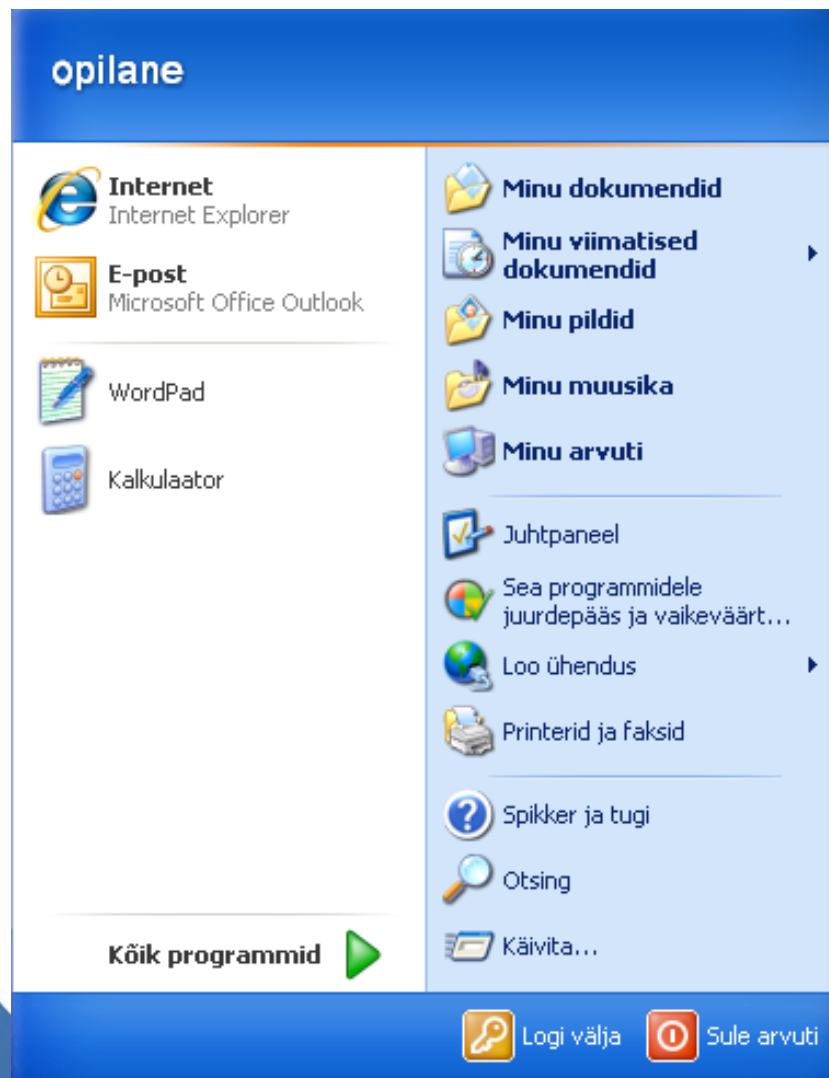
opilane

Internet
Internet Explorer

E-post
Microsoft Office Outlook

WordPad

Kalkulaator

Kõik programmid

Minu dokumendid

Minu viimatised dokumendid

Minu pildid

Minu muusika

Minu arvuti

Juhtpaneel

Sea programmidele juurdepääs ja vaikeväärt...

Loo ühendus

Printerid ja faksid

Spikker ja tugi

Otsing

Käivita...

Logi välja

Sule arvuti